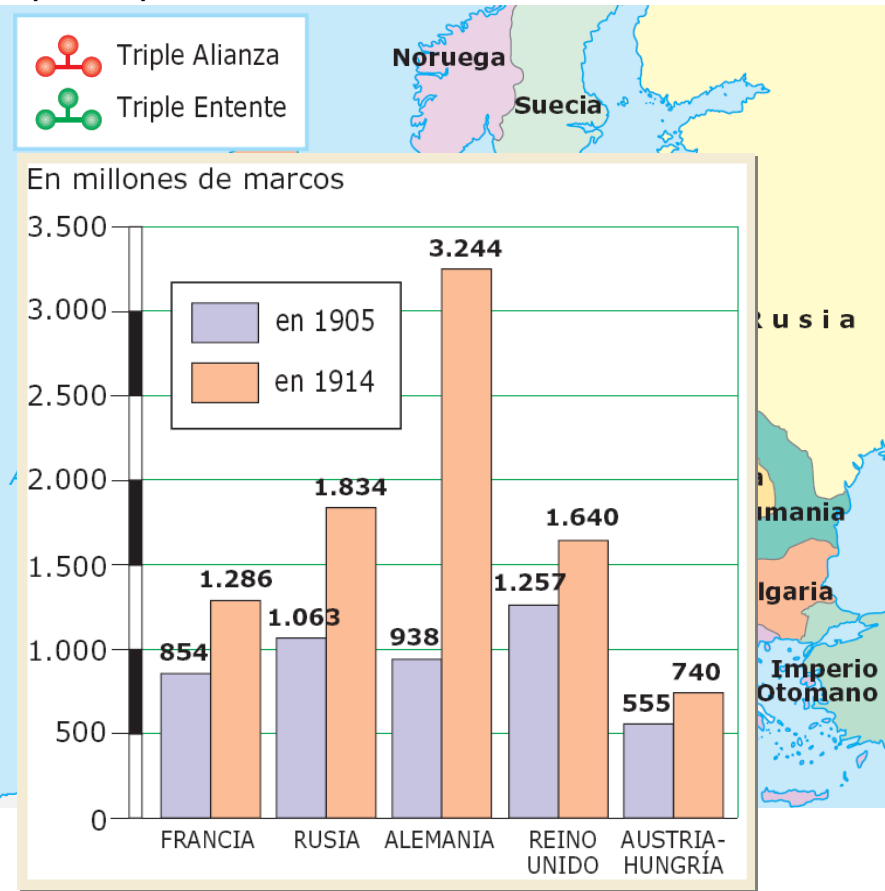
Triple Alianza
Triple Entente

Noruega
Suecia
Rusia
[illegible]umania
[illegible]lgaria
Imperio Otomano

En millones de marcos

3.500
3.000
2.500
2.000
1.500
1.000
500
0

en 1905
en 1914

| | en 1905 | en 1914 |
|---|---|---|
| FRANCIA | 854 | 1.286 |
| RUSIA | 1.063 | 1.834 |
| ALEMANIA | 938 | 3.244 |
| REINO UNIDO | 1.257 | 1.640 |
| AUSTRIA-HUNGRÍA | 555 | 740 |